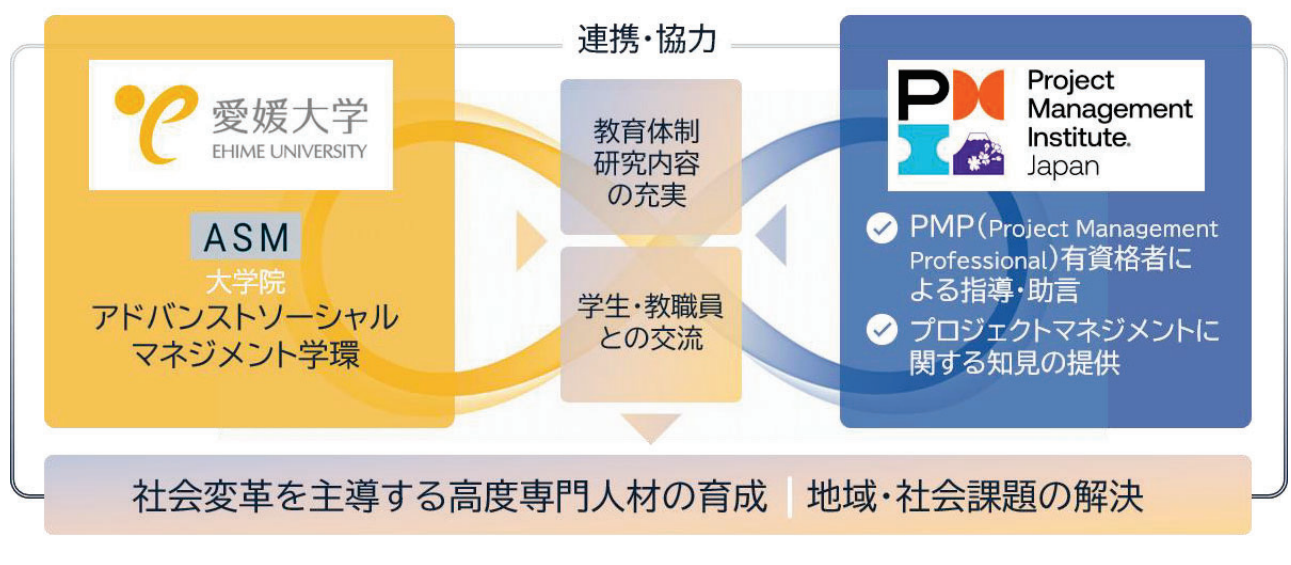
連携・協力

愛媛大学
EHIME UNIVERSITY

ASM
大学院
アドバンストソーシャルマネジメント学環

教育体制研究内容の充実

学生・教職員との交流

Project Management Institute. Japan

PMP(Project Management Professional)有資格者による指導・助言

プロジェクトマネジメントに関する知見の提供

社会変革を主導する高度専門人材の育成 | 地域・社会課題の解決